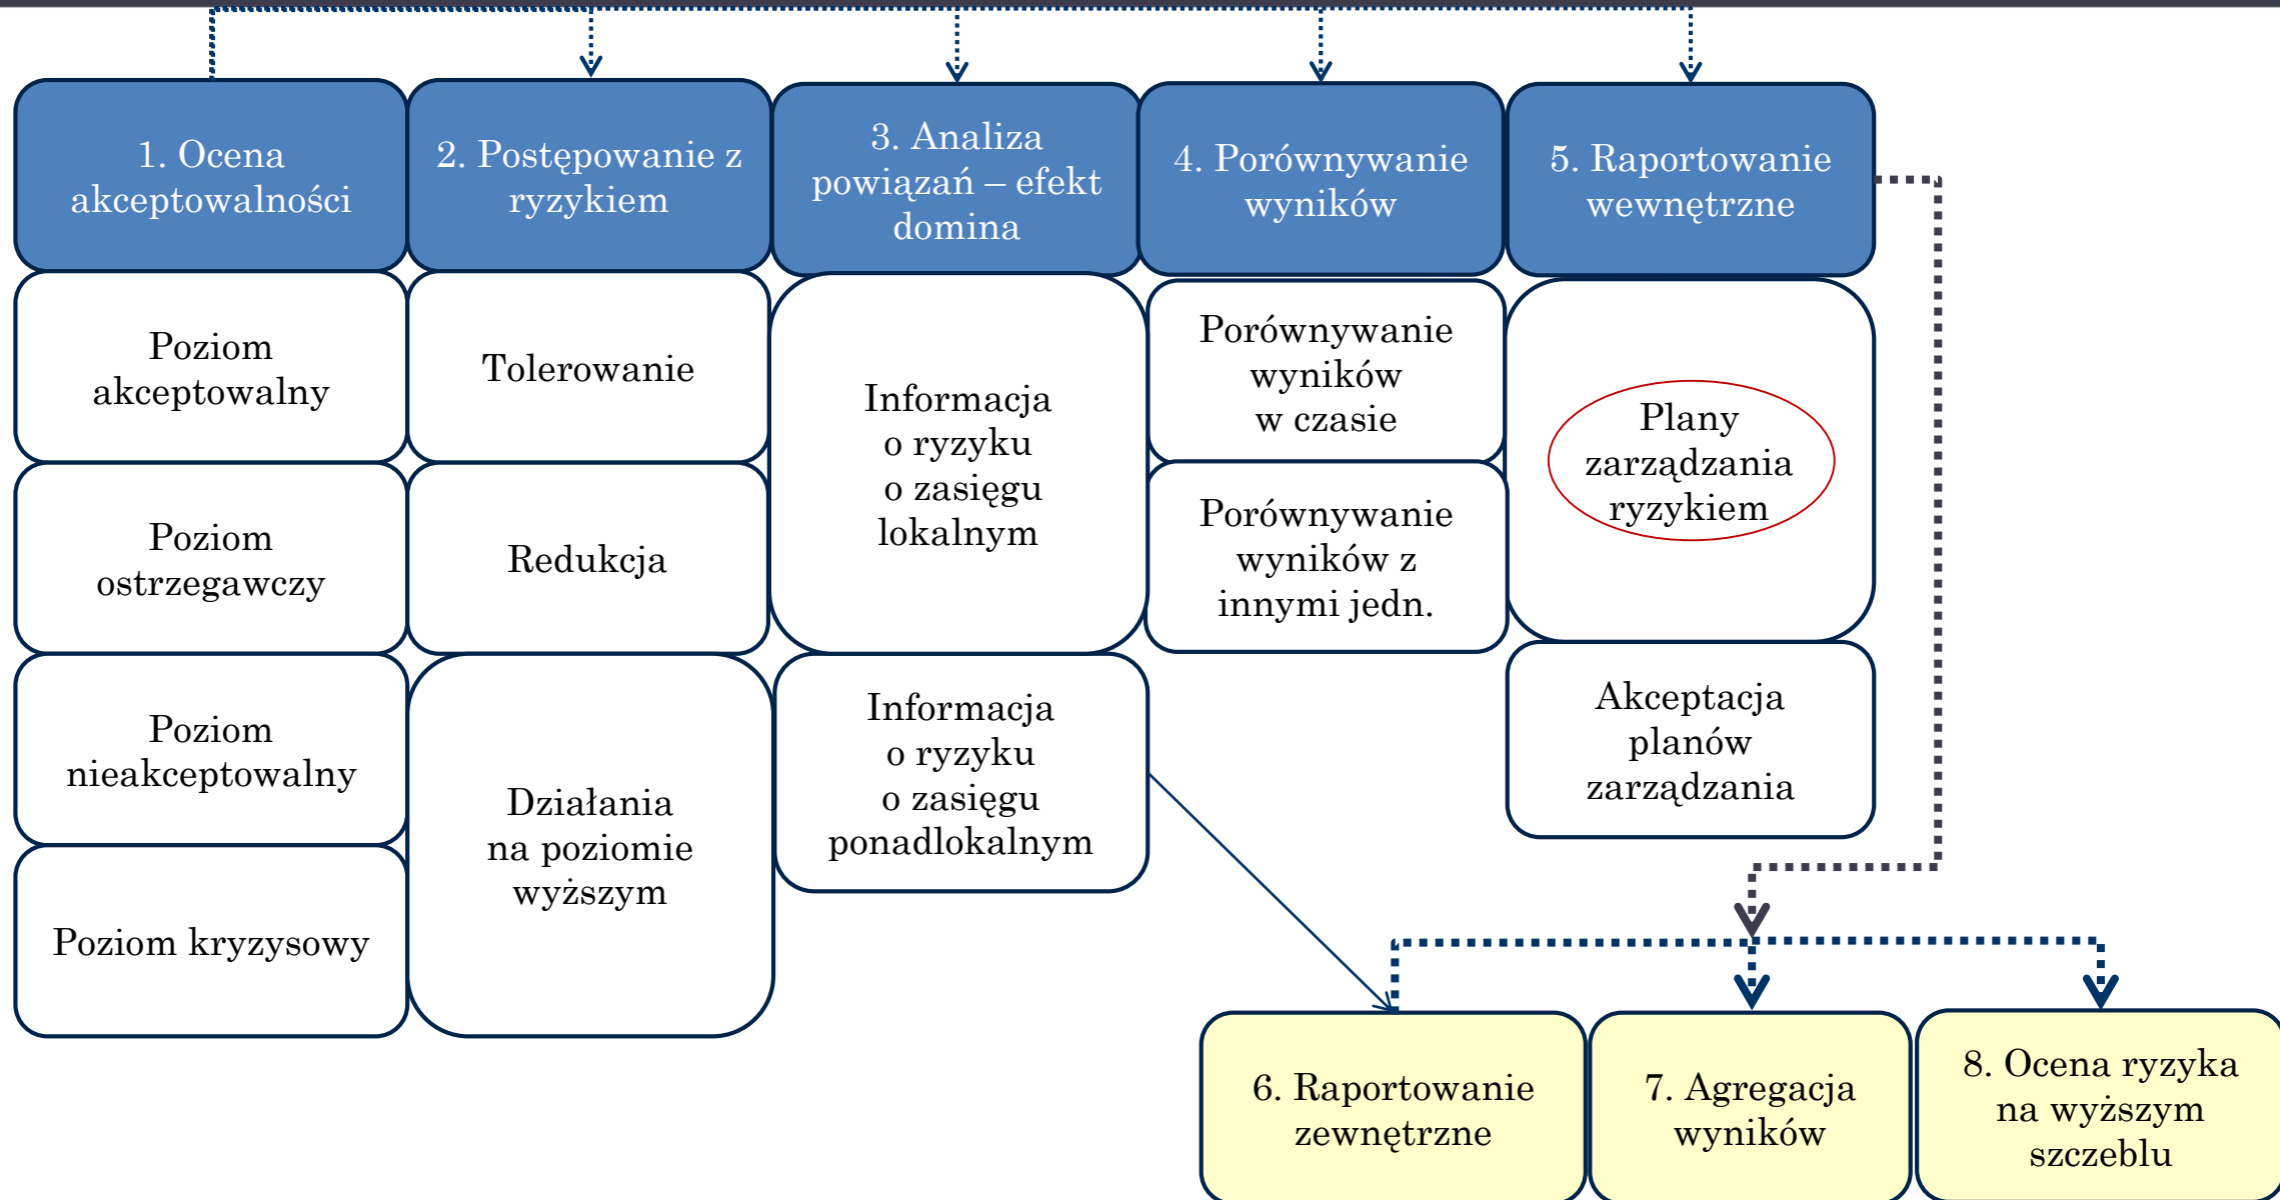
1. Ocena akceptowalności

2. Postępowanie z ryzykiem

3. Analiza powiązań – efekt domina

4. Porównywanie wyników

5. Raportowanie wewnętrzne

Poziom akceptowalny

Poziom ostrzegawczy

Poziom nieakceptowalny

Poziom kryzysowy

Tolerowanie

Redukcja

Działania na poziomie wyższym

Informacja o ryzyku o zasięgu lokalnym

Informacja o ryzyku o zasięgu ponadlokalnym

Porównywanie wyników w czasie

Porównywanie wyników z innymi jedn.

Plany zarządzania ryzykiem

Akceptacja planów zarządzania

6. Raportowanie zewnętrzne

7. Agregacja wyników

8. Ocena ryzyka na wyższym szczeblu